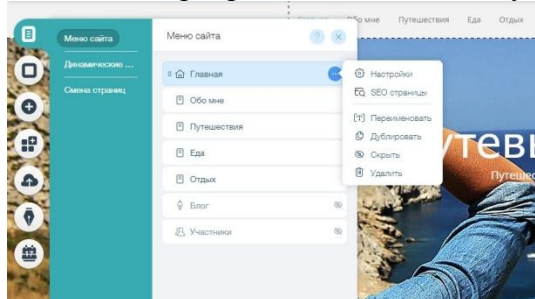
Главная Обо мне Путешествия Еда Отдых

Меню сайта

Динамические ...

Смена страниц

Меню сайта

?

Главная

Обо мне

Путешествия

Еда

Отдых

Блог

Участники

Настройки

SEO страницы

Переименовать

Дублировать

Скрыть

Удалить

утевь

Путешес